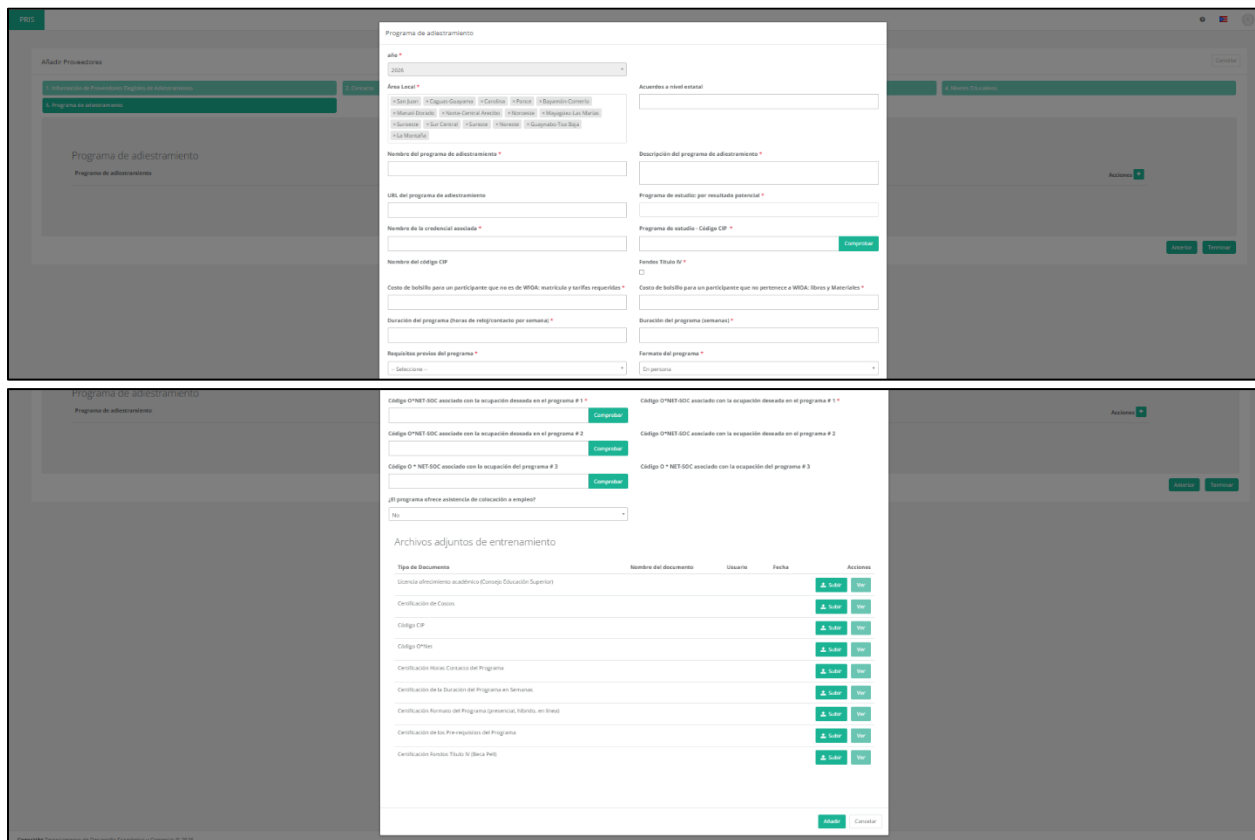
PRIS

Añadir Proveedores

1. Información del Proveedor Elegible de Adiestramiento

2. Contacto

4. Niveles Educativos

5. Programa de adiestramiento

Programa de adiestramiento

Programa de adiestramiento

Acciones +

Anterior Terminar

Cancelar

Programa de adiestramiento

año *

2026

Área Local *

× San Juan × Caguas-Guayama × Carolina × Ponce × Bayamón-Comerío × Manatí-Dorado × Norte-Central-Arecibo × Noroeste × Mayagüez-Las Marías × Suroeste × Sur Central × Sureste × Noreste × Guaynabo-Toa Baja × La Montaña

Acuerdos a nivel estatal

Nombre del programa de adiestramiento *

Descripción del programa de adiestramiento *

URL del programa de adiestramiento

Programa de estudio: por resultado potencial *

Nombre de la credencial asociada *

Programa de estudio - Código CIP *

Comprobar

Nombre del código CIP

Fondos Título IV *

Costo de bolsillo para un participante que no es de WIOA: matrícula y tarifas requeridas *

Costo de bolsillo para un participante que no pertenece a WIOA: libros y Materiales *

Duración del programa (horas de reloj/contacto por semana) *

Duración del programa (semanas) *

Requisitos previos del programa *

Formato del programa *

-- Seleccione --

En persona

Programa de adiestramiento

Programa de adiestramiento

Acciones +

Anterior Terminar

Código O*NET-SOC asociado con la ocupación deseada en el programa # 1 *

Comprobar

Código O*NET-SOC asociado con la ocupación deseada en el programa # 1 *

Código O*NET-SOC asociado con la ocupación deseada en el programa # 2

Comprobar

Código O*NET-SOC asociado con la ocupación deseada en el programa # 2

Código O * NET-SOC asociado con la ocupación del programa # 3

Comprobar

Código O * NET-SOC asociado con la ocupación del programa # 3

¿El programa ofrece asistencia de colocación a empleo?

No

Archivos adjuntos de entrenamiento

| Tipo de Documento | Nombre del documento | Usuario | Fecha | Acciones |
|---|---|---|---|---|
| Licencia ofrecimiento académico (Consejo Educación Superior) | | | | Subir Ver |
| Certificación de Costos | | | | Subir Ver |
| Código CIP | | | | Subir Ver |
| Código O*Net | | | | Subir Ver |
| Certificación Horas Contacto del Programa | | | | Subir Ver |
| Certificación de la Duración del Programa en Semanas | | | | Subir Ver |
| Certificación Formato del Programa (presencial, híbrido, en línea) | | | | Subir Ver |
| Certificación de los Pre-requisitos del Programa | | | | Subir Ver |
| Certificación Fondos Título IV (Beca Pell) | | | | Subir Ver |

Añadir Cancelar

Copyright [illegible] de Desarrollo Económico y Comercio © 2026